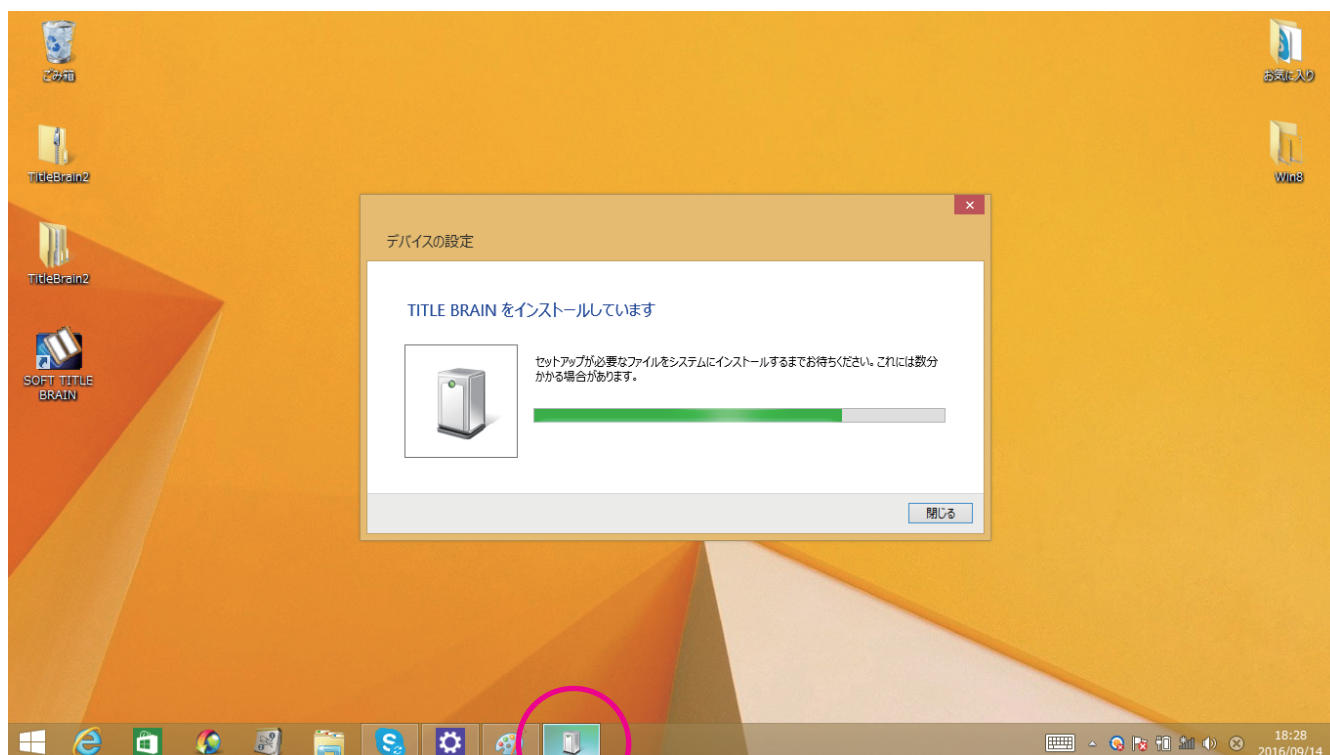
ごみ箱

TitleBrain2

TitleBrain2

SOFT TITLE BRAIN

お気に入り

Win8

デバイスの設定

TITLE BRAIN をインストールしています

セットアップが必要なファイルをシステムにインストールするまでお待ちください。これには数分かかる場合があります。

閉じる

18:28
2016/09/14